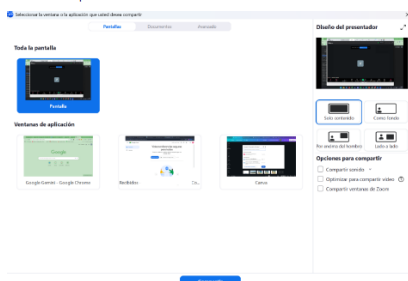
Seleccionar la ventana o la aplicación que usted desea compartir

Pantallas Documentos Avanzado

Toda la pantalla

Pantalla

Ventanas de aplicación

Google

Google Gemini - Google Chrome

Recibidos Co...

Canva

Diseño del presentador

Solo contenido

Como fondo

Por encima del hombro

Lado a lado

Opciones para compartir

Compartir sonido

Optimizar para compartir video

Compartir ventanas de Zoom

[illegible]